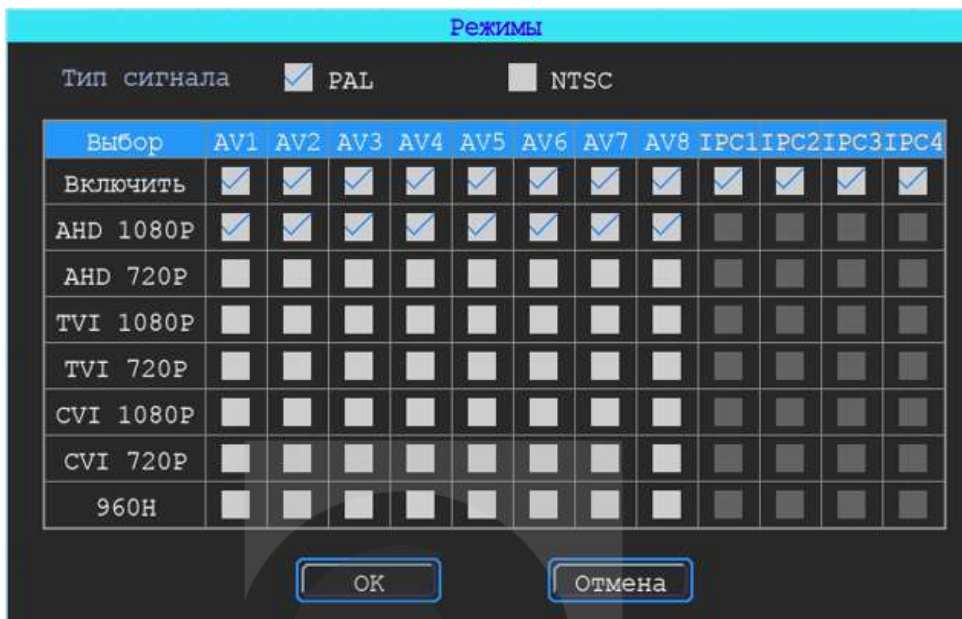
Режимы

Тип сигнала PAL NTSC

| Выбор | AV1 | AV2 | AV3 | AV4 | AV5 | AV6 | AV7 | AV8 | IPC1 | IPC2 | IPC3 | IPC4 |
|---|---|---|---|---|---|---|---|---|---|---|---|---|
| Включить | | | | | | | | | | | | |
| AHD 1080P | | | | | | | | | | | | |
| AHD 720P | | | | | | | | | | | | |
| TVI 1080P | | | | | | | | | | | | |
| TVI 720P | | | | | | | | | | | | |
| CVI 1080P | | | | | | | | | | | | |
| CVI 720P | | | | | | | | | | | | |
| 960H | | | | | | | | | | | | |

OK Отмена